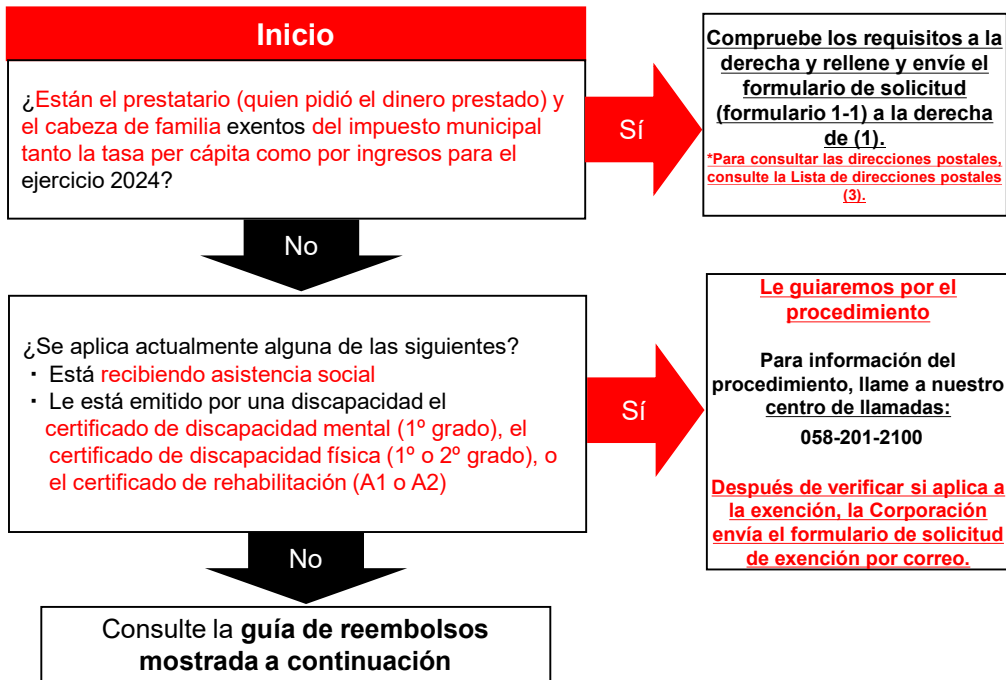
Inicio

¿Están el prestatario (quien pidió el dinero prestado) y el cabeza de familia exentos del impuesto municipal tanto la tasa per cápita como por ingresos para el ejercicio 2024?

Sí

Compruebe los requisitos a la derecha y rellene y envíe el formulario de solicitud (formulario 1-1) a la derecha de (1).
*Para consultar las direcciones postales, consulte la Lista de direcciones postales (3).

No

¿Se aplica actualmente alguna de las siguientes?
・ Está recibiendo asistencia social
・ Le está emitido por una discapacidad el certificado de discapacidad mental (1º grado), el certificado de discapacidad física (1º o 2º grado), o el certificado de rehabilitación (A1 o A2)

Sí

Le guiaremos por el procedimiento

Para información del procedimiento, llame a nuestro centro de llamadas:
058-201-2100

Después de verificar si aplica a la exención, la Corporación envía el formulario de solicitud de exención por correo.

No

Consulte la guía de reembolsos mostrada a continuación